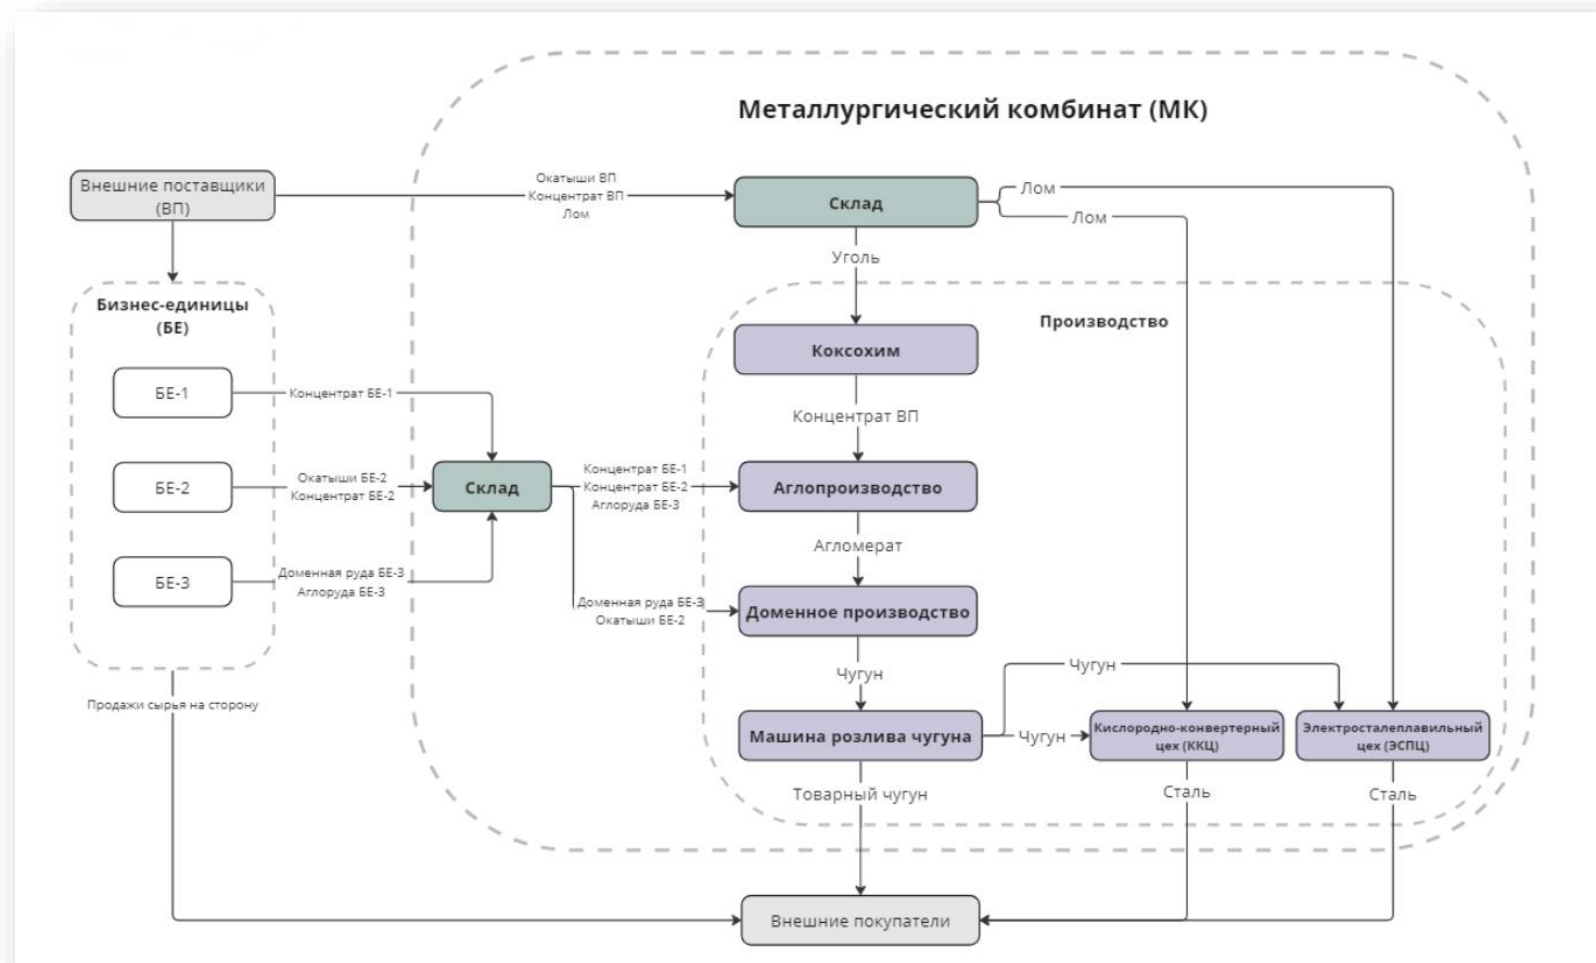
Металлургический комбинат (МК)

Внешние поставщики (ВП)

Окатыши ВП
Концентрат ВП
Лом

Склад

Лом

Лом

Уголь

Бизнес-единицы (БЕ)

Производство

Коксохим

БЕ-1

Концентрат БЕ-1

Концентрат ВП

БЕ-2

Окатыши БЕ-2
Концентрат БЕ-2

Склад

Концентрат БЕ-1
Концентрат БЕ-2
Аглоруда БЕ-3

Аглопроизводство

Агломерат

БЕ-3

Доменная руда БЕ-3
Аглоруда БЕ-3

Доменная руда БЕ-3
Окатыши БЕ-2

Доменное производство

Чугун

Чугун

Продажи сырья на сторону

Машина розлива чугуна

Чугун

Кислородно-конвертерный цех (ККЦ)

Электросталеплавильный цех (ЭСПЦ)

Товарный чугун

Сталь

Сталь

Внешние покупатели